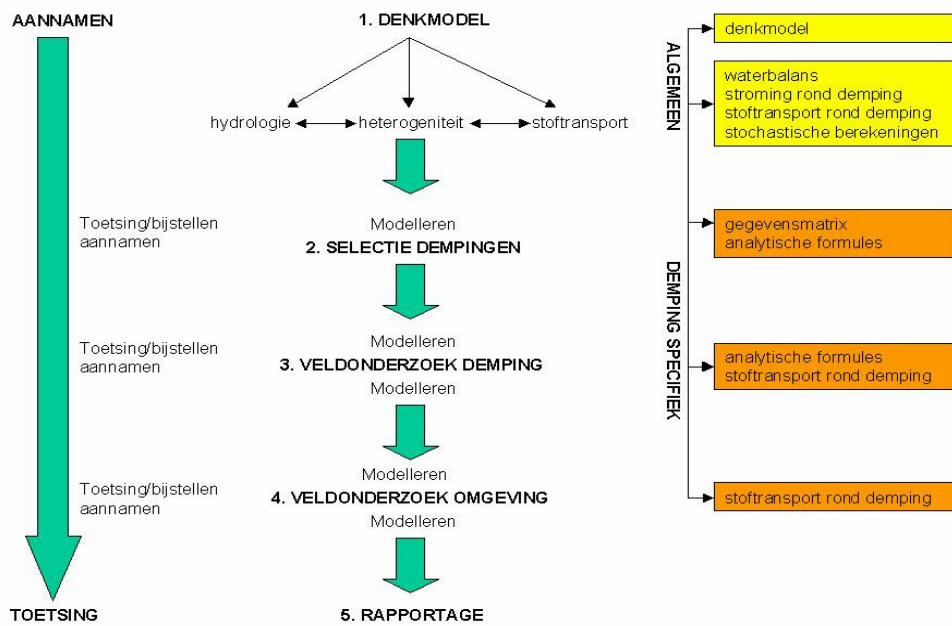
AANNAMEN

Toetsing/bijstellen aannamen

Toetsing/bijstellen aannamen

Toetsing/bijstellen aannamen

TOETSING

1. DENKMODEL

hydrologie heterogeniteit stoftransport

Modelleren
2. SELECTIE DEMPINGEN

Modelleren
3. VELDONDERZOEK DEMPING
Modelleren

Modelleren
4. VELDONDERZOEK OMGEVING
Modelleren

5. RAPPORTAGE

ALGEMEEN

denkmodel

waterbalans
stroming rond demping
stoftransport rond demping
stochastische berekeningen

DEMPING SPECIFIEK

gegevensmatrix
analytische formules

analytische formules
stoftransport rond demping

stoftransport rond demping